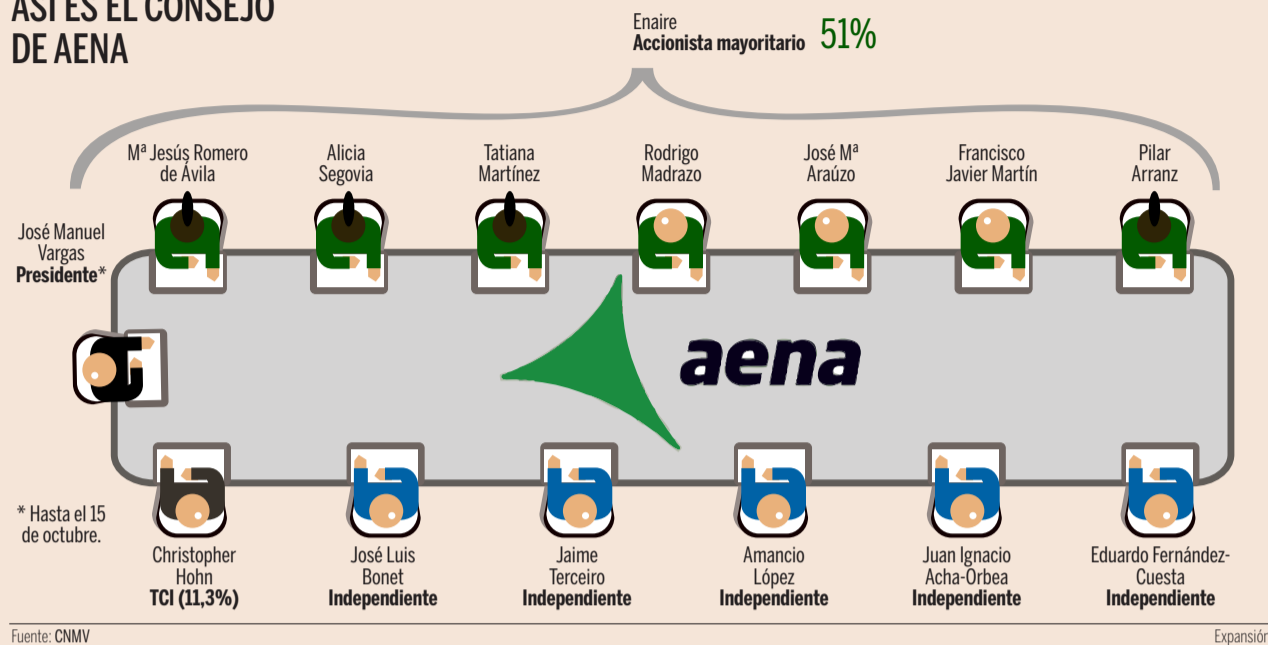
ASÍ ES EL CONSEJO DE AENA

Enaire
Accionista mayoritario 51%

Mª Jesús Romero de Ávila

Alicia Segovia

Tatiana Martínez

Rodrigo Madrazo

José Mª Araúzo

Francisco Javier Martín

Pilar Arranz

José Manuel Vargas
Presidente*

aena

* Hasta el 15 de octubre.

Christopher Hohn
TCI (11,3%)

José Luis Bonet
Independiente

Jaime Terceiro
Independiente

Amancio López
Independiente

Juan Ignacio Acha-Orbea
Independiente

Eduardo Fernández-Cuesta
Independiente

Fuente: CNMV

Expansión